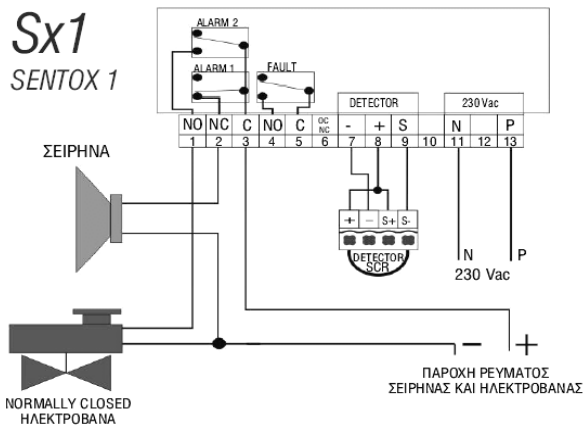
Sx1
SENTOX 1

ALARM 2
ALARM 1
FAULT
DETECTOR
230 Vac

| NO | NC | C | NO | C | OC NC | - | + | S | | N | | P |
|---|---|---|---|---|---|---|---|---|---|---|---|---|
| 1 | 2 | 3 | 4 | 5 | 6 | 7 | 8 | 9 | 10 | 11 | 12 | 13 |

ΣΕΙΡΗΝΑ

+ − S+ S-
DETECTOR SCR

N
P
230 Vac

−
+
ΠΑΡΟΧΗ ΡΕΥΜΑΤΟΣ ΣΕΙΡΗΝΑΣ ΚΑΙ ΗΛΕΚΤΡΟΒΑΝΑΣ

NORMALLY CLOSED ΗΛΕΚΤΡΟΒΑΝΑ